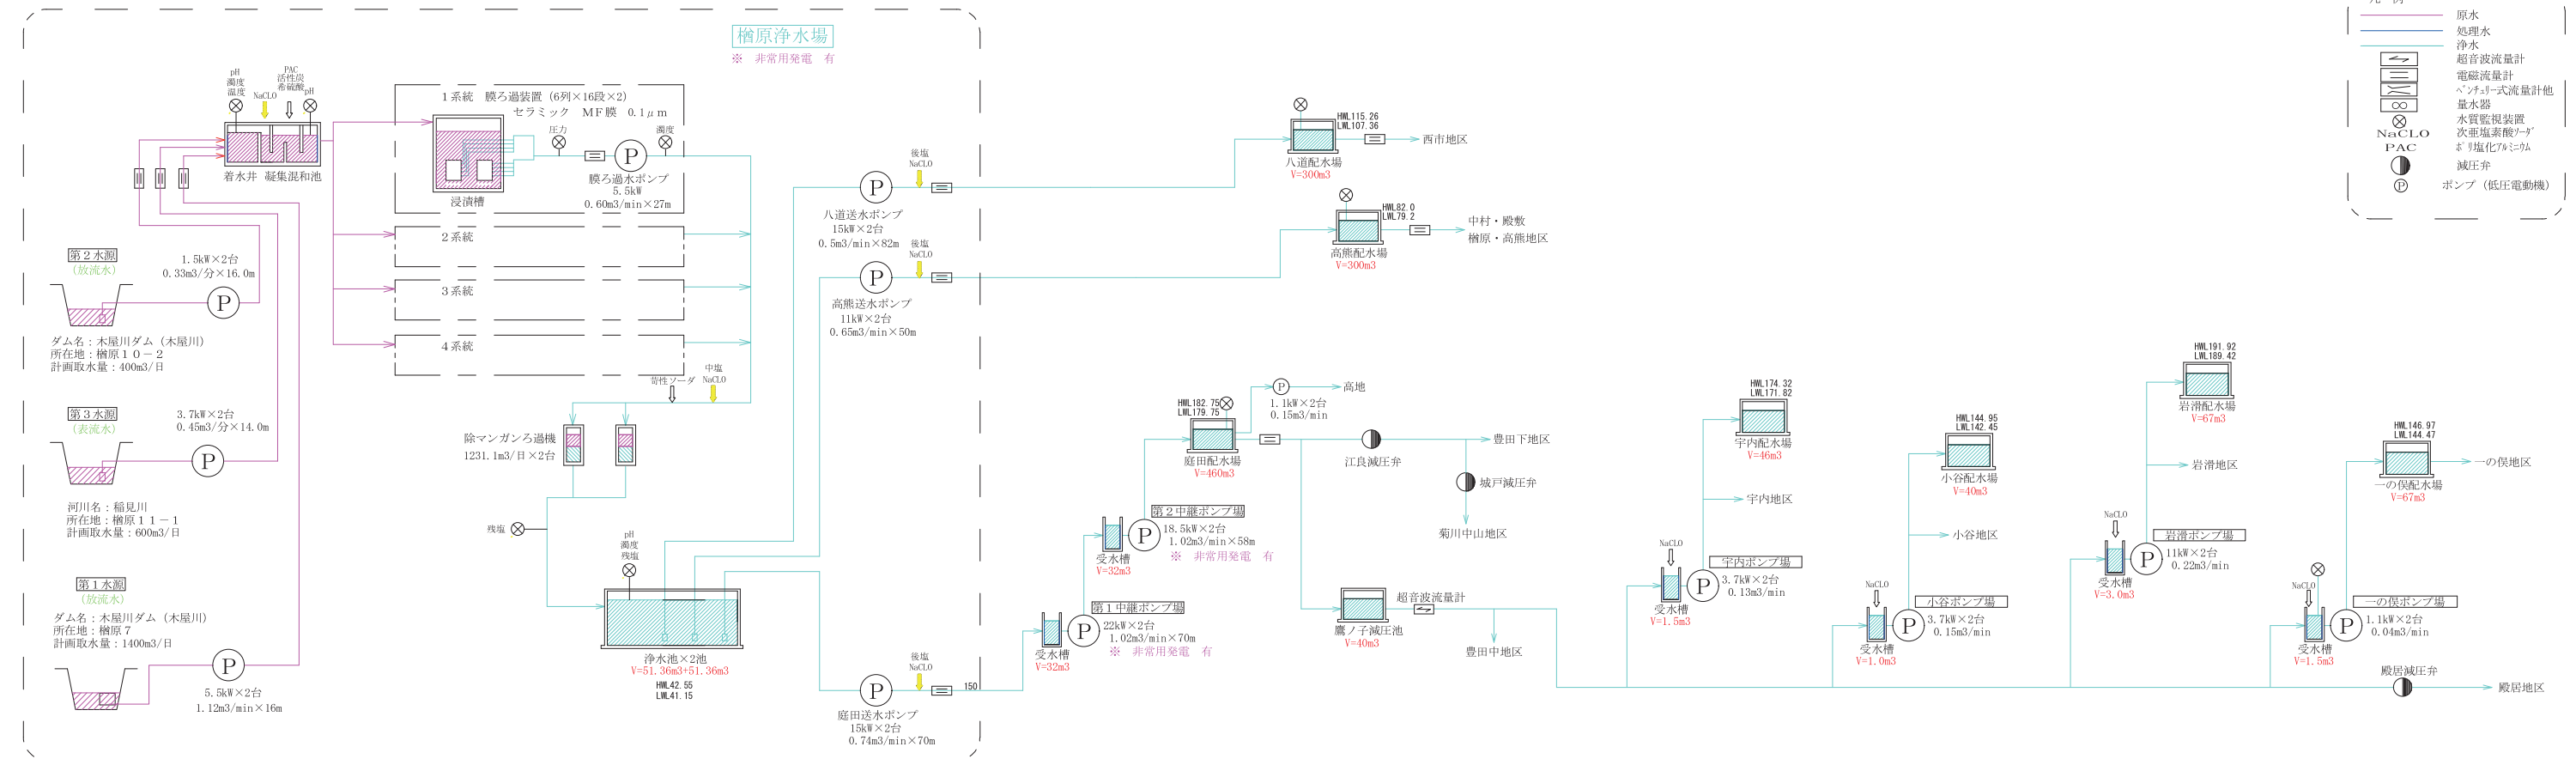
楢原浄水場
※ 非常用発電 有

pH
濁度
温度
NaCLO
PAC
活性炭
希硫酸
pH
着水井 凝集混和池

1系統 膜ろ過装置（6列×16段×2）
セラミック MF膜 0.1μm
圧力
濁度
浸漬槽
膜ろ過水ポンプ
5.5kW
0.60m3/min×27m
2系統
3系統
4系統
苛性ソーダ
中塩 NaCLO

第２水源
（放流水）
1.5kW×2台
0.33m3/分×16.0m
ダム名：木屋川ダム（木屋川）
所在地：楢原１０－２
計画取水量：400m3/日

第３水源
（表流水）
3.7kW×2台
0.45m3/分×14.0m
河川名：稲見川
所在地：楢原１１－１
計画取水量：600m3/日

第１水源
（放流水）
ダム名：木屋川ダム（木屋川）
所在地：楢原７
計画取水量：1400m3/日
5.5kW×2台
1.12m3/min×16m

除マンガンろ過機
1231.1m3/日×2台
残塩
pH
濁度
残塩
浄水池×2池
V=51.36m3+51.36m3
HWL42.55
LWL41.15

後塩 NaCLO
八道送水ポンプ
15kW×2台
0.5m3/min×82m
後塩 NaCLO
高熊送水ポンプ
11kW×2台
0.65m3/min×50m
後塩 NaCLO
庭田送水ポンプ
15kW×2台
0.74m3/min×70m
150

HWL115.26
LWL107.36
八道配水場
V=300m3
西市地区
HWL82.0
LWL79.2
高熊配水場
V=300m3
中村・殿敷
楢原・高熊地区

HWL182.75
LWL179.75
庭田配水場
V=460m3
P 高地
1.1kW×2台
0.15m3/min
豊田下地区
江良減圧弁
城戸減圧弁
菊川中山地区
第２中継ポンプ場
受水槽
V=32m3
18.5kW×2台
1.02m3/min×58m
※ 非常用発電 有
第１中継ポンプ場
受水槽
V=32m3
22kW×2台
1.02m3/min×70m
※ 非常用発電 有
超音波流量計
鷹ノ子減圧池
V=40m3
豊田中地区

HWL174.32
LWL171.82
宇内配水場
V=46m3
宇内地区
NaCLO
宇内ポンプ場
受水槽
V=1.5m3
3.7kW×2台
0.13m3/min

HWL144.95
LWL142.45
小谷配水場
V=40m3
小谷地区
NaCLO
小谷ポンプ場
受水槽
V=1.0m3
3.7kW×2台
0.15m3/min

HWL191.92
LWL189.42
岩滑配水場
V=67m3
岩滑地区
NaCLO
岩滑ポンプ場
受水槽
V=3.0m3
11kW×2台
0.22m3/min

HWL146.97
LWL144.47
一の俣配水場
V=67m3
一の俣地区
NaCLO
一の俣ポンプ場
受水槽
V=1.5m3
1.1kW×2台
0.04m3/min
殿居減圧弁
殿居地区

原水
処理水
浄水
超音波流量計
電磁流量計
ベンチュリー式流量計他
量水器
水質監視装置
NaCLO 次亜塩素酸ソーダ
PAC ポリ塩化アルミニウム
減圧弁
P ポンプ（低圧電動機）